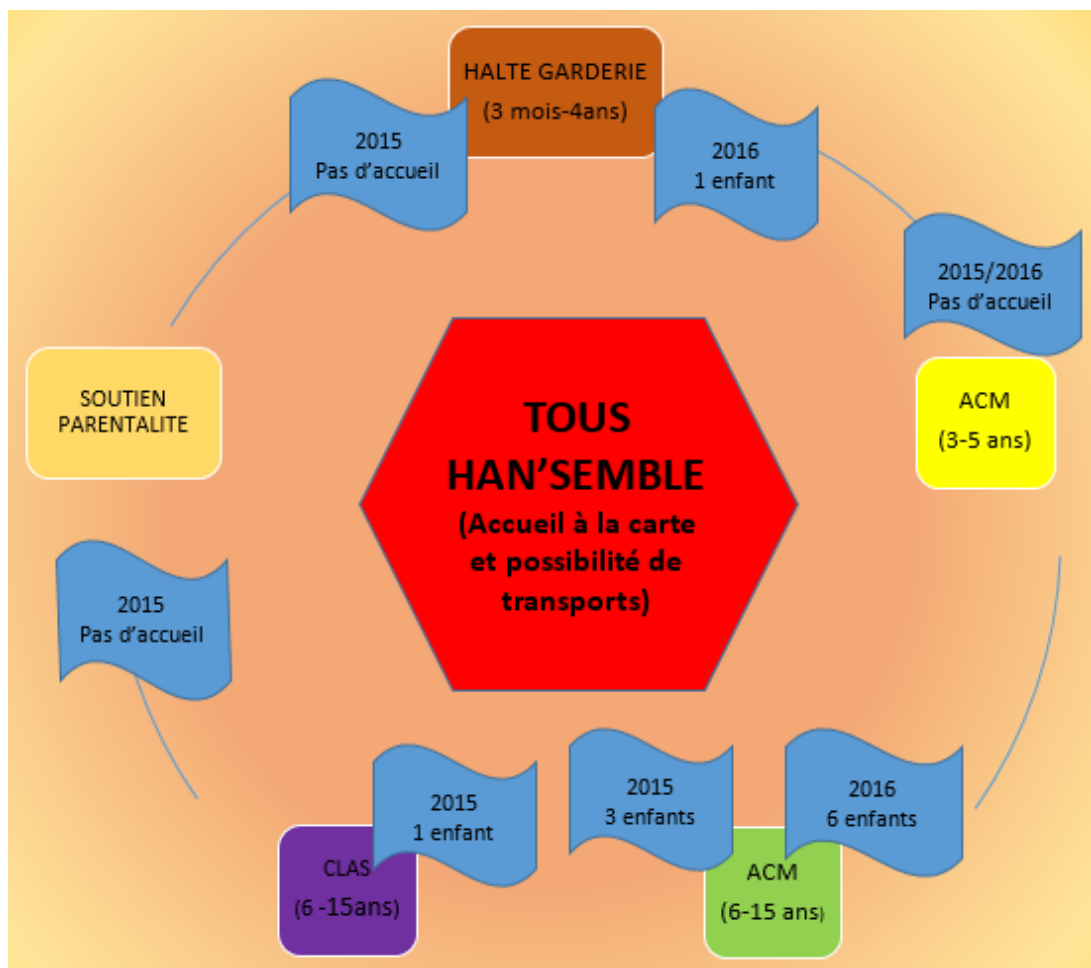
HALTE GARDERIE
(3 mois-4ans)

2015
Pas d'accueil

2016
1 enfant

2015/2016
Pas d'accueil

ACM
(3-5 ans)

TOUS HAN'SEMBLE
(Accueil à la carte et possibilité de transports)

SOUTIEN PARENTALITE

2015
Pas d'accueil

2015
1 enfant

CLAS
(6 -15ans)

2015
3 enfants

2016
6 enfants

ACM
(6-15 ans)